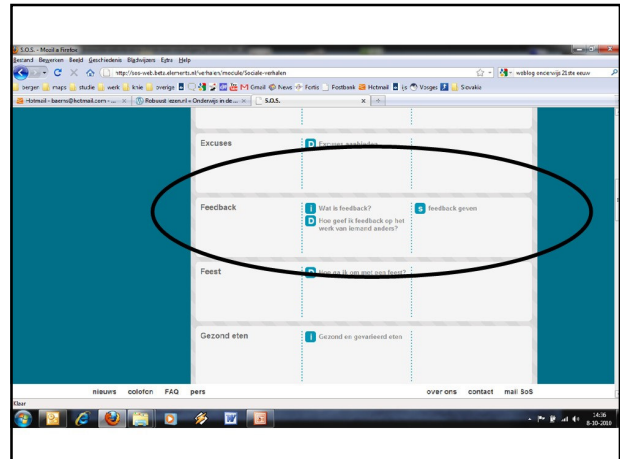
S.O.S. - Mozilla Firefox
Bestand Bewerken Beeld Geschiedenis Bladwijzers Extra Help
http://sos-web.beta.elements.nl/verhalen/module/Sociale-verhalen
weblog onderwijs 2.0 eeuw
Serger maps studie werk knie overige Gmail News Fortis Footbank Hotmail Voogen Slovakia
Hotmail - baerns@hotmail.com - ... × Robouust lezen.nl » Onderwijs in de ... × S.O.S. ×

Excuses
Excuses aanbieden

Feedback
i Wat is feedback?
D Hoe geef ik feedback op het werk van iemand anders?
S feedback geven

Feest
Hoe ga ik om met een feest?

Gezond eten
i Gezond en gevarieerd eten

nieuws colofon FAQ pers
over ons contact mail SoS
Klaar
14:36
8-10-2010